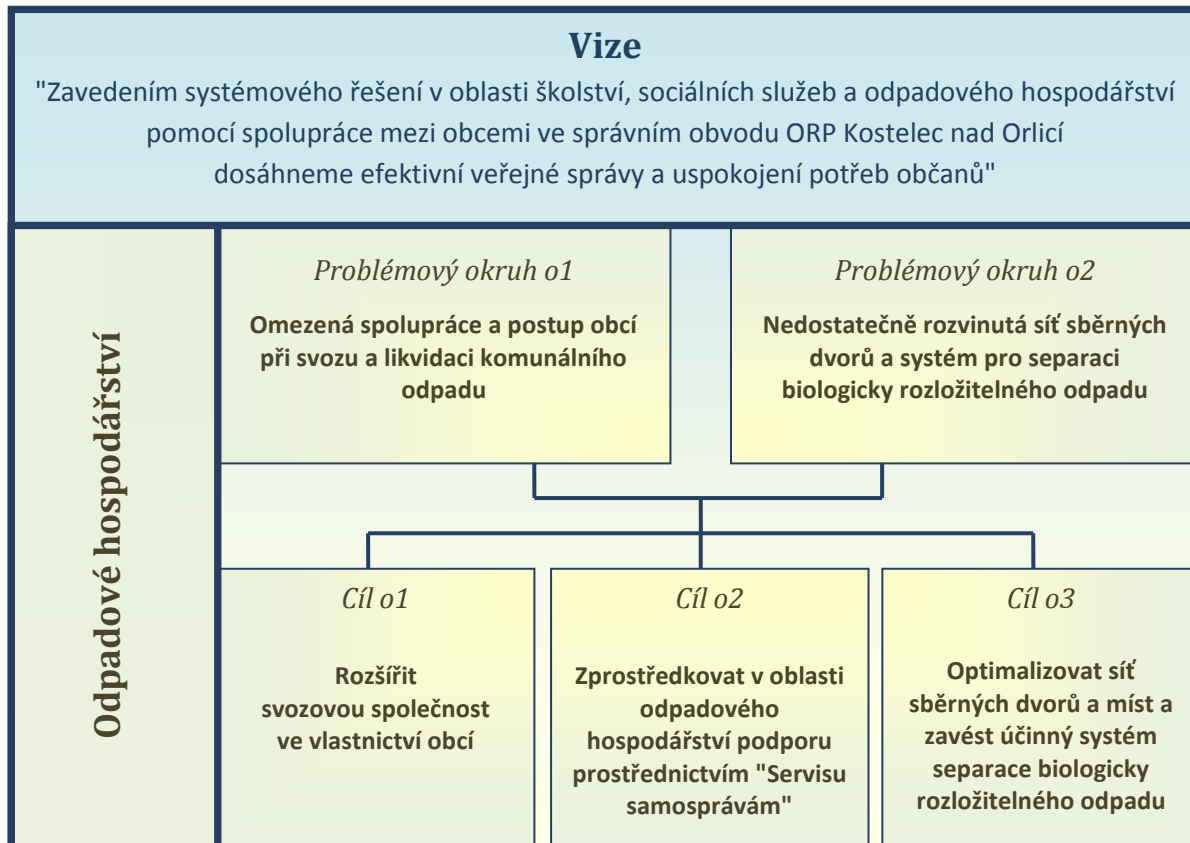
Vize

"Zavedením systémového řešení v oblasti školství, sociálních služeb a odpadového hospodářství pomocí spolupráce mezi obcemi ve správním obvodu ORP Kostelec nad Orlicí dosáhneme efektivní veřejné správy a uspokojení potřeb občanů"

Odpadové hospodářství

Problémový okruh o1

Omezená spolupráce a postup obcí při svozu a likvidaci komunálního odpadu

Problémový okruh o2

Nedostatečně rozvinutá síť sběrných dvorů a systém pro separaci biologicky rozložitelného odpadu

Cíl o1

Rozšířit svozovou společnost ve vlastnictví obcí

Cíl o2

Zprostředkovat v oblasti odpadového hospodářství podporu prostřednictvím "Servisu samosprávám"

Cíl o3

Optimalizovat síť sběrných dvorů a míst a zavést účinný systém separace biologicky rozložitelného odpadu